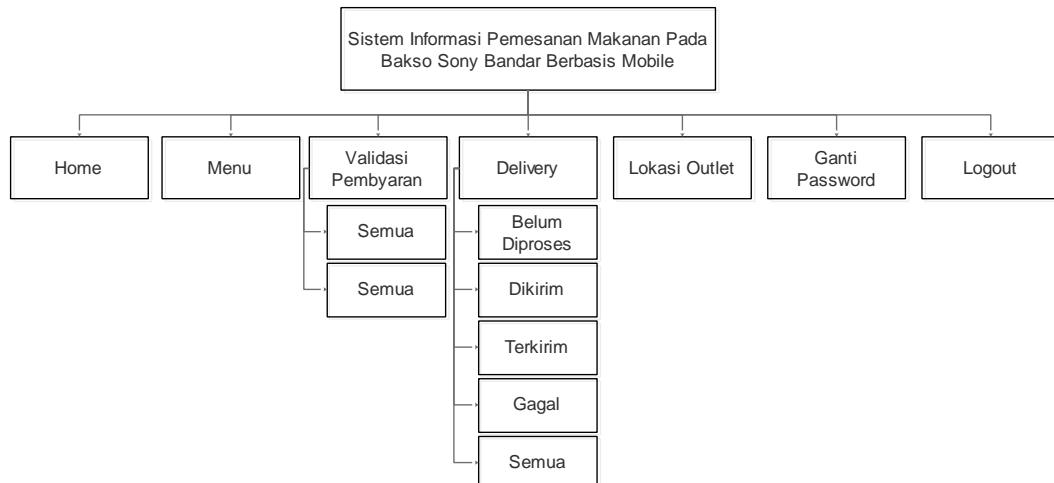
Sistem Informasi Pemesanan Makanan Pada Bakso Sony Bandar Berbasis Mobile

Home

Menu

Validasi Pembyaran

Semua

Semua

Delivery

Belum Diproses

Dikirim

Terkirim

Gagal

Semua

Lokasi Outlet

Ganti Password

Logout